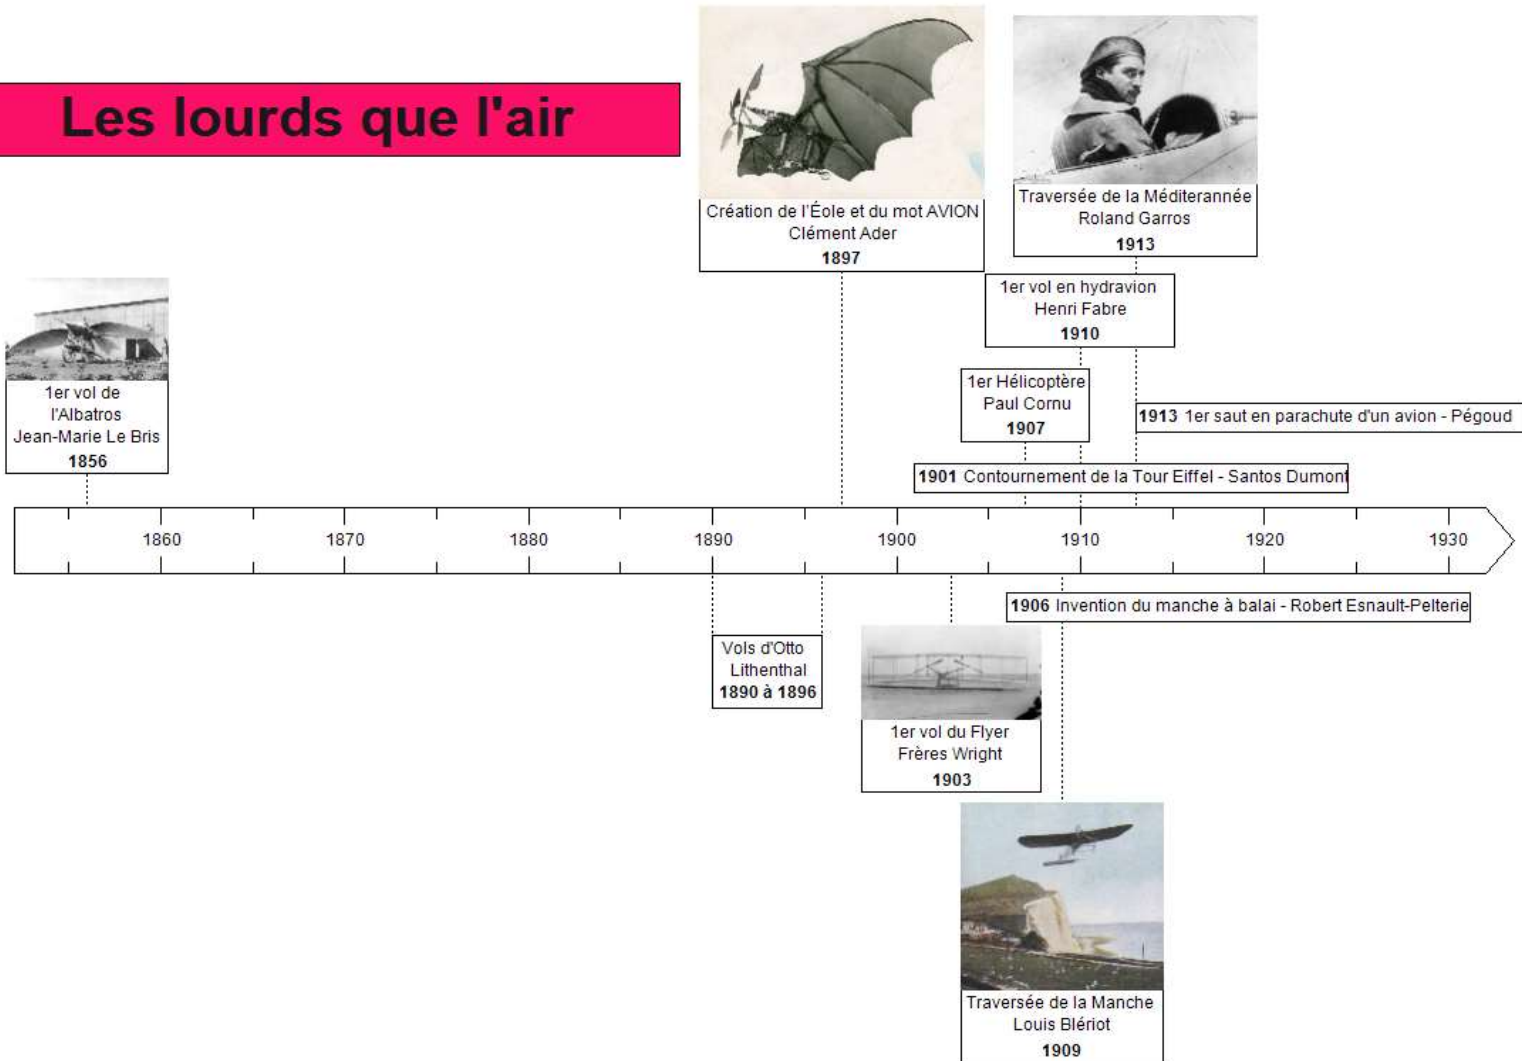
Les lourds que l'air

Création de l'Éole et du mot AVION
Clément Ader
1897

Traversée de la Méditerannée
Roland Garros
1913

1er vol de l'Albatros
Jean-Marie Le Bris
1856

1er vol en hydravion
Henri Fabre
1910

1er Hélicoptère
Paul Cornu
1907

1913 1er saut en parachute d'un avion - Pégoud

1901 Contournement de la Tour Eiffel - Santos Dumont

1860 1870 1880 1890 1900 1910 1920 1930

1906 Invention du manche à balai - Robert Esnault-Pelterie

Vols d'Otto Lithenthal
1890 à 1896

1er vol du Flyer
Frères Wright
1903

Traversée de la Manche
Louis Blériot
1909